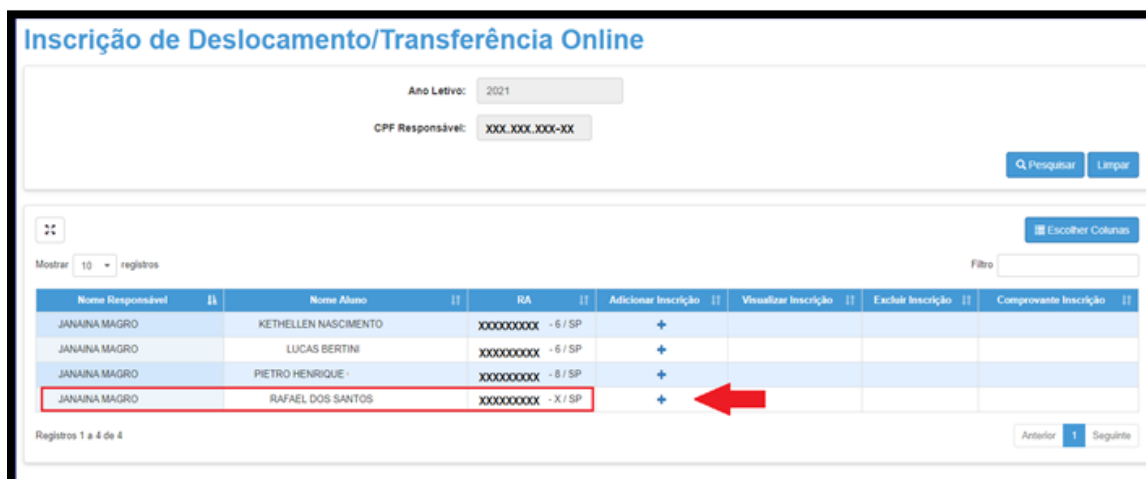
Inscrição de Deslocamento/Transferência Online

Ano Letivo: 2021

CPF Responsável: XXX.XXX.XXX-XX

Pesquisar  Limpar

Escolher Colunas

Mostrar 10 registros

Filtro

| Nome Responsável | Nome Aluno | RA | Adicionar Inscrição | Visualizar Inscrição | Excluir Inscrição | Comprovante Inscrição |
|---|---|---|---|---|---|---|
| JANAINA MAGRO | KETHELLEN NASCIMENTO | XXXXXXXXX - 6 / SP | + | | | |
| JANAINA MAGRO | LUCAS BERTINI | XXXXXXXXX - 6 / SP | + | | | |
| JANAINA MAGRO | PIETRO HENRIQUE | XXXXXXXXX - 8 / SP | + | | | |
| JANAINA MAGRO | RAFAEL DOS SANTOS | XXXXXXXXX - X / SP | + | | | |

Registros 1 a 4 de 4

Anterior 1 Seguinte